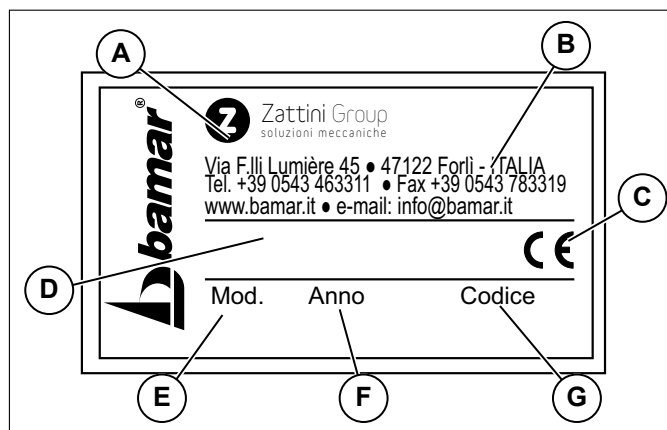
A

B

bamar®

Zattini Group
soluzioni meccaniche

Via F.lli Lumière 45 • 47122 Forlì - ITALIA
Tel. +39 0543 463311 • Fax +39 0543 783319
www.bamar.it • e-mail: info@bamar.it

C

CE

D

Mod. Anno Codice

E

F

G